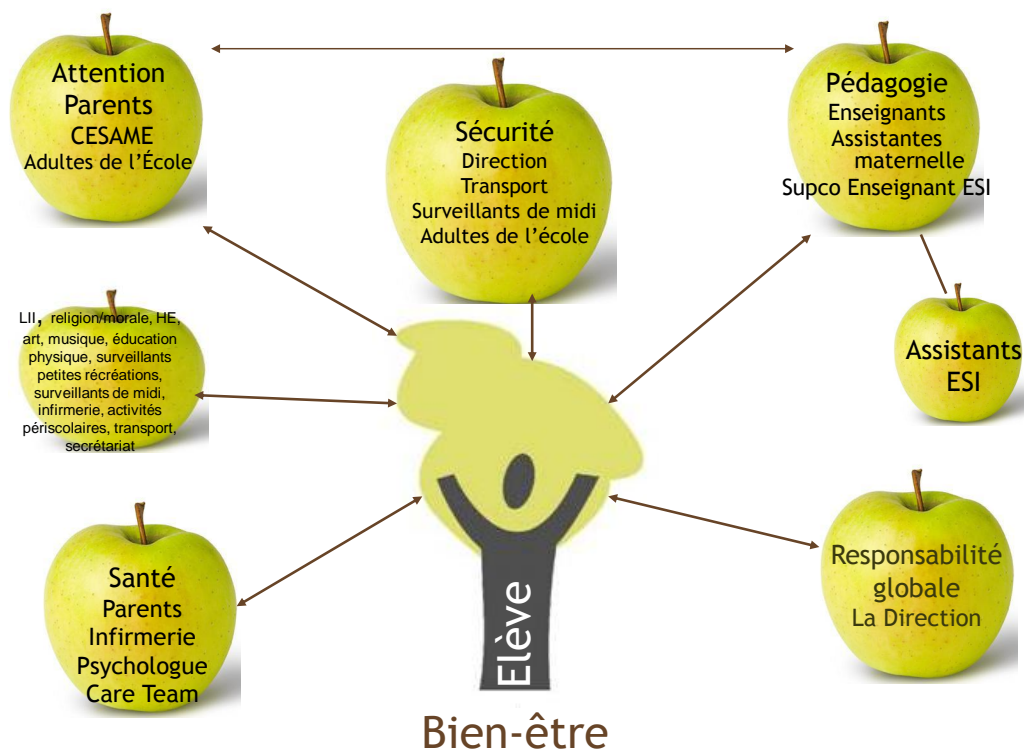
Attention
Parents
CESAME
Adultes de l'École

Sécurité
Direction
Transport
Surveillants de midi
Adultes de l'école

Pédagogie
Enseignants
Assistantes maternelle
Supco Enseignant ESI

LII, religion/morale, HE, art, musique, éducation physique, surveillants petites récréations, surveillants de midi, infirmerie, activités périscolaires, transport, secrétariat

Assistants ESI

Santé
Parents
Infirmerie
Psychologue
Care Team

Elève

Responsabilité globale
La Direction

Bien-être